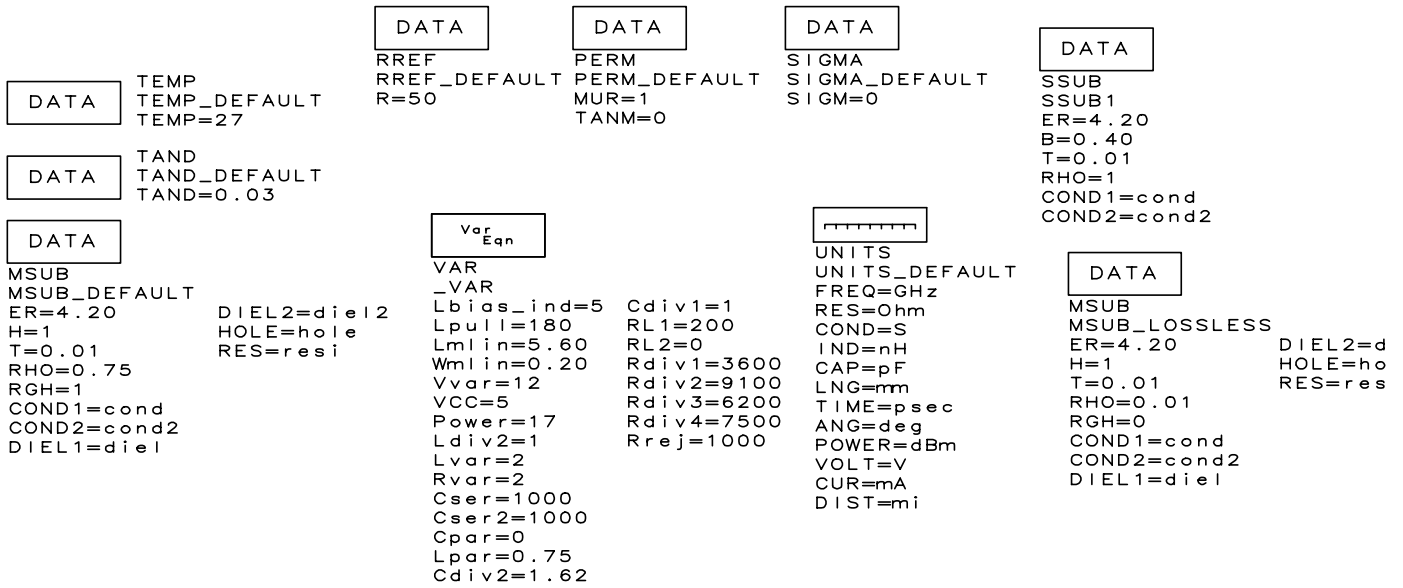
DATA
TEMP
TEMP_DEFAULT
TEMP=27

DATA
TAND
TAND_DEFAULT
TAND=0.03

DATA
MSUB
MSUB_DEFAULT
ER=4.20
H=1
T=0.01
RHO=0.75
RGH=1
COND1=cond
COND2=cond2
DIEL1=diel

DIEL2=diel2
HOLE=hole
RES=resi

DATA
RREF
RREF_DEFAULT
R=50

DATA
PERM
PERM_DEFAULT
MUR=1
TANM=0

DATA
SIGMA
SIGMA_DEFAULT
SIGM=0

DATA
SSUB
SSUB1
ER=4.20
B=0.40
T=0.01
RHO=1
COND1=cond
COND2=cond2

Var Eqn
VAR
_VAR
Lbias_ind=5
Lpull=180
Lmlin=5.60
Wmlin=0.20
Vvar=12
VCC=5
Power=17
Ldiv2=1
Lvar=2
Rvar=2
Cser=1000
Cser2=1000
Cpar=0
Lpar=0.75
Cdiv2=1.62

Cdiv1=1
RL1=200
RL2=0
Rdiv1=3600
Rdiv2=9100
Rdiv3=6200
Rdiv4=7500
Rrej=1000

UNITS
UNITS_DEFAULT
FREQ=GHz
RES=Ohm
COND=S
IND=nH
CAP=pF
LNG=mm
TIME=psec
ANG=deg
POWER=dBm
VOLT=V
CUR=mA
DIST=mi

DATA
MSUB
MSUB_LOSSLESS
ER=4.20
H=1
T=0.01
RHO=0.01
RGH=0
COND1=cond
COND2=cond2
DIEL1=diel

DIEL2=d
HOLE=ho
RES=res